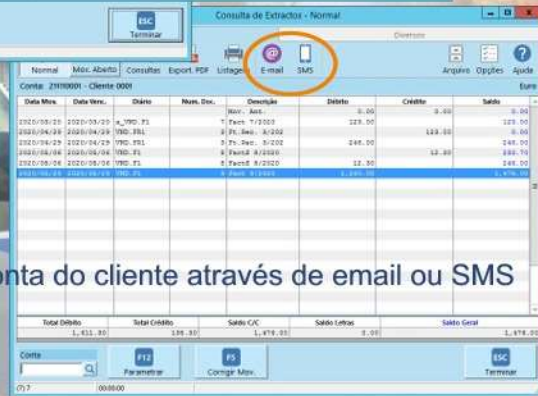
ESC
Terminar

Consulta de Extractos - Normal

Diversos

Normal Mov. Aberto Consultas Export. PDF Listagem E-mail SMS Arquivo Opções Ajuda

Conta: 211110001 - Cliente 0001 Euro

| Data Mov. | Data Venc. | Diário | Num. Doc. | Descrição | Débito | Crédito | Saldo |
|---|---|---|---|---|---|---|---|
| | | | | Mov. Ant. | 0.00 | 0.00 | 0.00 |
| 2020/05/20 | 2020/05/20 | s_VND.F1 | 7 | Fact 7/2020 | 125.00 | | 125.00 |
| 2020/04/29 | 2020/04/29 | VND.FR1 | 3 | Ft.Rec. 3/202 | | 125.00 | 0.00 |
| 2020/04/29 | 2020/04/29 | VND.FR1 | 3 | Ft.Rec. 3/202 | 246.00 | | 246.00 |
| 2020/06/06 | 2020/06/06 | VND.F1 | 4 | Fact8 8/2020 | | 12.30 | 233.70 |
| 2020/06/06 | 2020/06/06 | VND.F1 | 4 | Fact8 8/2020 | 12.30 | | 246.00 |
| 2020/06/29 | 2020/06/29 | VND.F1 | 8 | Fact 8/2020 | 1,230.00 | | 1,476.00 |

onta do cliente através de email ou SMS

| Total Débito | Total Crédito | Saldo C/C | Saldo Letras | Saldo Geral |
|---|---|---|---|---|
| 1,611.30 | 135.30 | 1,476.00 | 0.00 | 1,476.00 |

Conta
F12 Parametrar
F5 Corrigir Mov.
ESC Terminar
(?) 7 00:00:00